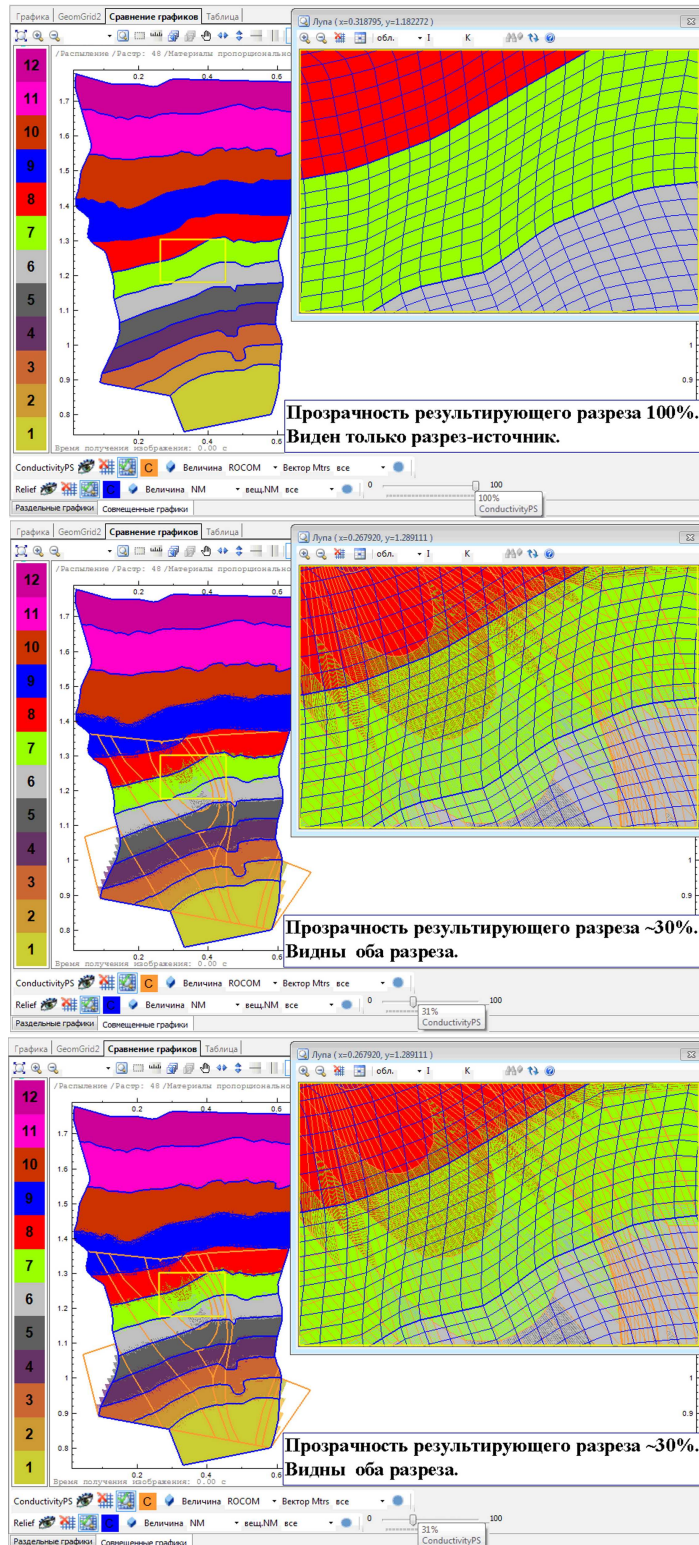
Графика | GeomGrid2 | Сравнение графиков | Таблица

Луна ( x=0.318795, y=1.182272 )

обл. I K

/Распыление /Растр: 48 /Материалы пропорционально

12
11
10
9
8
7
6
5
4
3
2
1

0.2 0.4 0.6
1.7 1.6 1.5 1.4 1.3 1.2 1.1 1 0.9 0.8

Время получения изображения: 0.00 с

1
0.9

Прозрачность результирующего разреза 100%.
Виден только разрез-источник.

ConductivityPS C Величина ROCOM Вектор Mtrs все
Relief Величина NM вещ.NM все 0 100
100%
ConductivityPS

Раздельные графики | Совмещенные графики

Графика | GeomGrid2 | Сравнение графиков | Таблица

Луна ( x=0.267920, y=1.289111 )

обл. I K

/Распыление /Растр: 48 /Материалы пропорционально

12
11
10
9
8
7
6
5
4
3
2
1

0.2 0.4 0.6
1.7 1.6 1.5 1.4 1.3 1.2 1.1 1 0.9 0.8

Время получения изображения: 0.00 с

1
0.9

Прозрачность результирующего разреза ~30%.
Видны оба разреза.

ConductivityPS C Величина ROCOM Вектор Mtrs все
Relief Величина NM вещ.NM все 0 100
31%
ConductivityPS

Раздельные графики | Совмещенные графики

Графика | GeomGrid2 | Сравнение графиков | Таблица

Луна ( x=0.267920, y=1.289111 )

обл. I K

/Распыление /Растр: 48 /Материалы пропорционально

12
11
10
9
8
7
6
5
4
3
2
1

0.2 0.4 0.6
1.7 1.6 1.5 1.4 1.3 1.2 1.1 1 0.9 0.8

Время получения изображения: 0.00 с

1
0.9

Прозрачность результирующего разреза ~30%.
Видны оба разреза.

ConductivityPS C Величина ROCOM Вектор Mtrs все
Relief Величина NM вещ.NM все 0 100
31%
ConductivityPS

Раздельные графики | Совмещенные графики